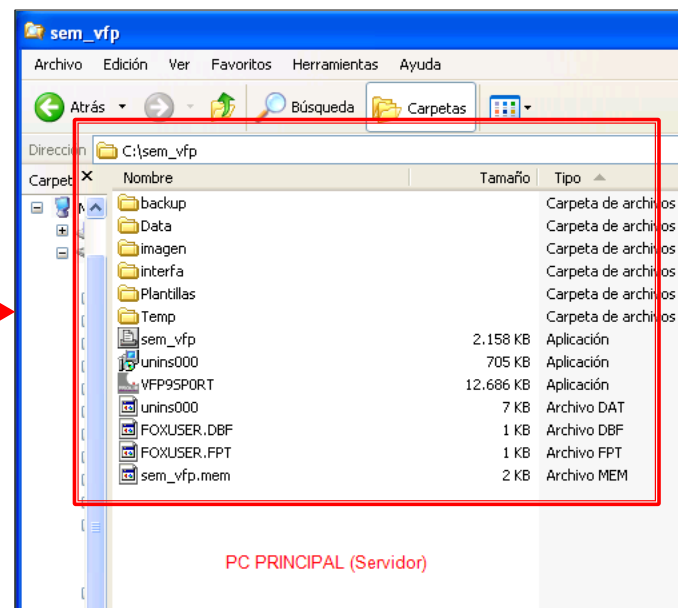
sem_vfp

Archivo Edición Ver Favoritos Herramientas Ayuda

Atrás Búsqueda Carpetas

Dirección C:\sem_vfp

Carpet ×

| Nombre | Tamaño | Tipo |
|---|---|---|
| backup | | Carpeta de archivos |
| Data | | Carpeta de archivos |
| imagen | | Carpeta de archivos |
| interfa | | Carpeta de archivos |
| Plantillas | | Carpeta de archivos |
| Temp | | Carpeta de archivos |
| sem_vfp | 2.158 KB | Aplicación |
| unins000 | 705 KB | Aplicación |
| VFP9SP0RT | 12.686 KB | Aplicación |
| unins000 | 7 KB | Archivo DAT |
| FOXUSER.DBF | 1 KB | Archivo DBF |
| FOXUSER.FPT | 1 KB | Archivo FPT |
| sem_vfp.mem | 2 KB | Archivo MEM |

PC PRINCIPAL (Servidor)